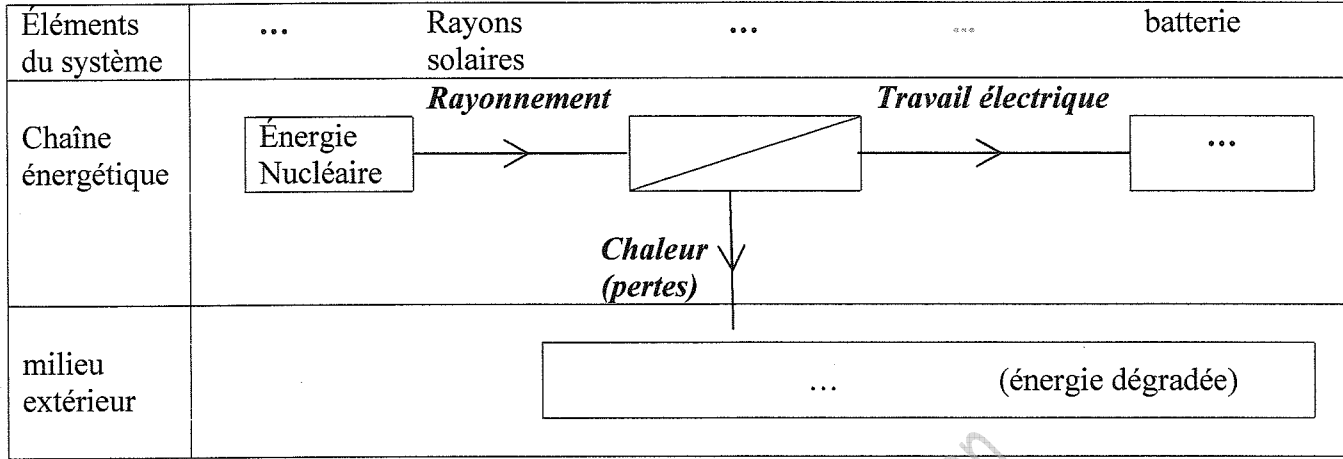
| Éléments du système | … Rayons solaires … batterie |
|---|---|
| Chaîne énergétique | Énergie Nucléaire → ***Rayonnement*** → [ ] → ***Travail électrique*** → … ; ***Chaleur (pertes)*** |
| milieu extérieur | … (énergie dégradée) |